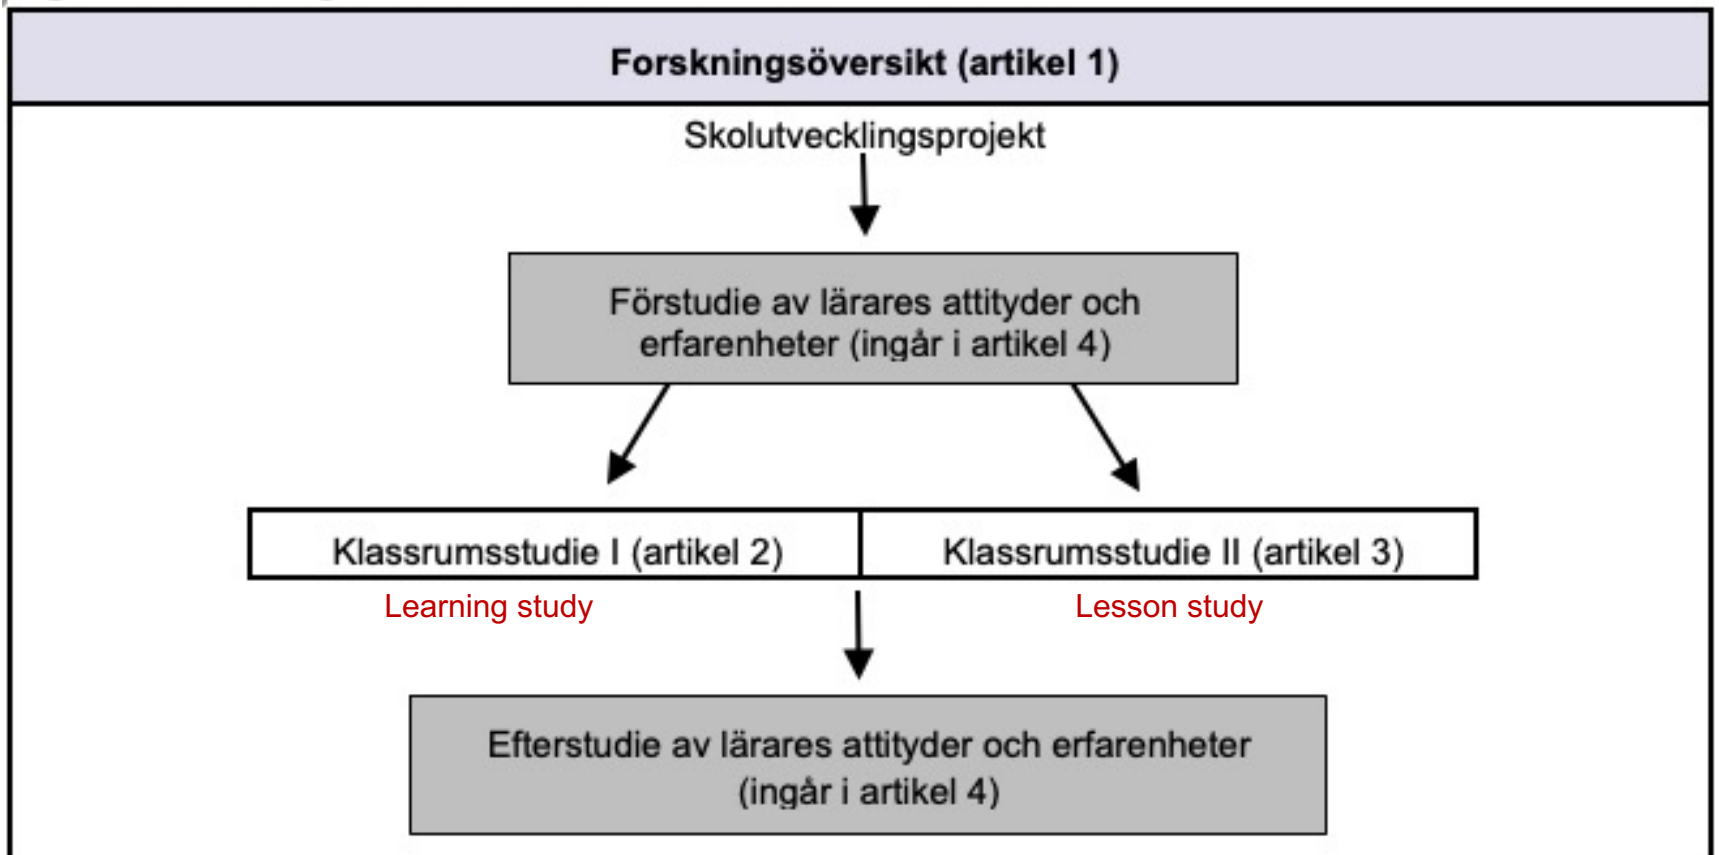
Forskningsöversikt (artikel 1)

Skolutvecklingsprojekt

Förstudie av lärares attityder och erfarenheter (ingår i artikel 4)

Klassrumsstudie I (artikel 2)

Klassrumsstudie II (artikel 3)

Learning study

Lesson study

Efterstudie av lärares attityder och erfarenheter (ingår i artikel 4)